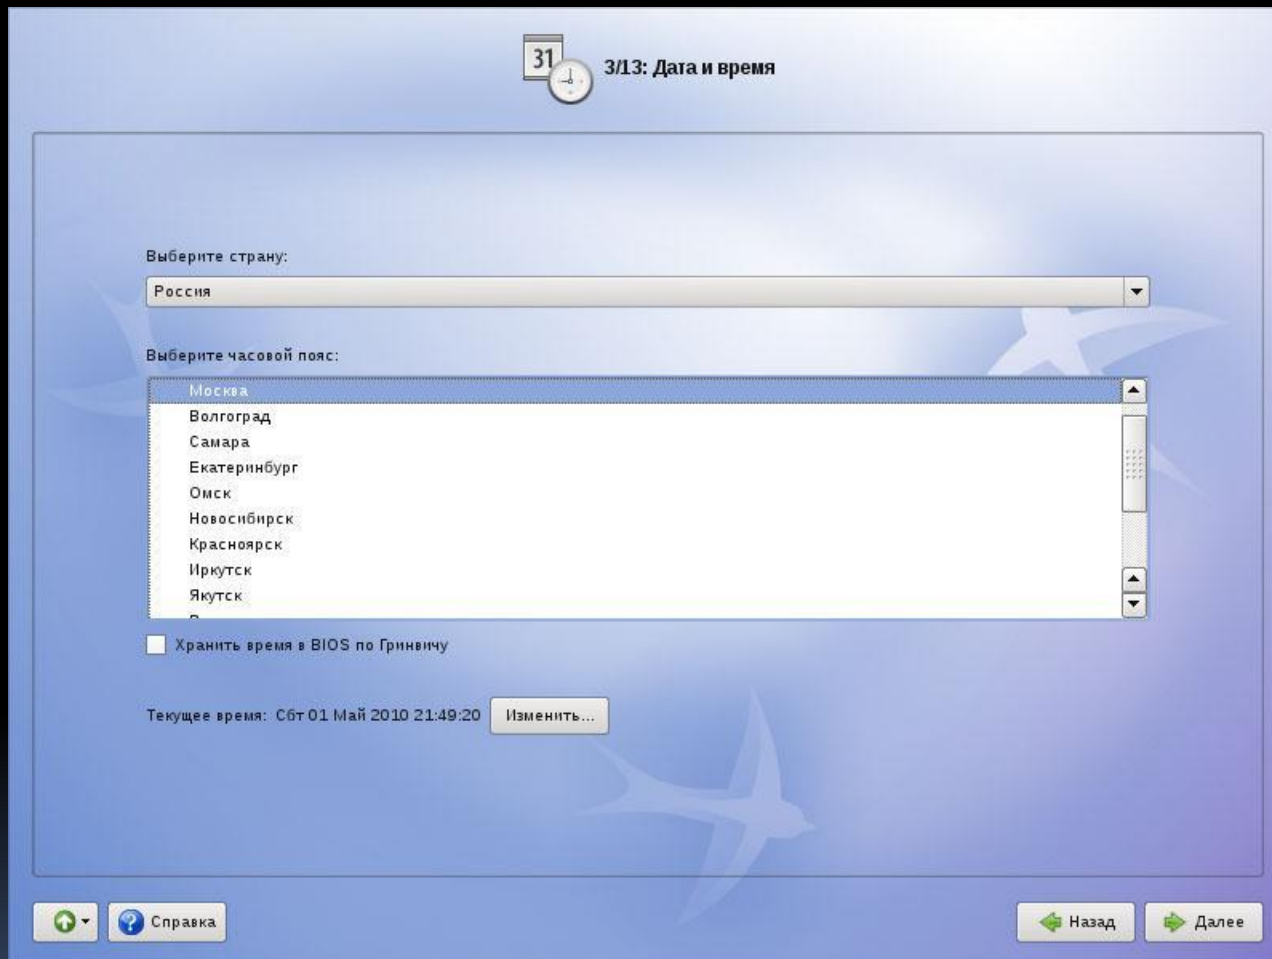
31

3/13: Дата и время

Выберите страну:

Россия

Выберите часовой пояс:

Москва
Волгоград
Самара
Екатеринбург
Омск
Новосибирск
Красноярск
Иркутск
Якутск

Хранить время в BIOS по Гринвичу

Текущее время: Сбт 01 Май 2010 21:49:20 Изменить...

Справка

Назад Далее